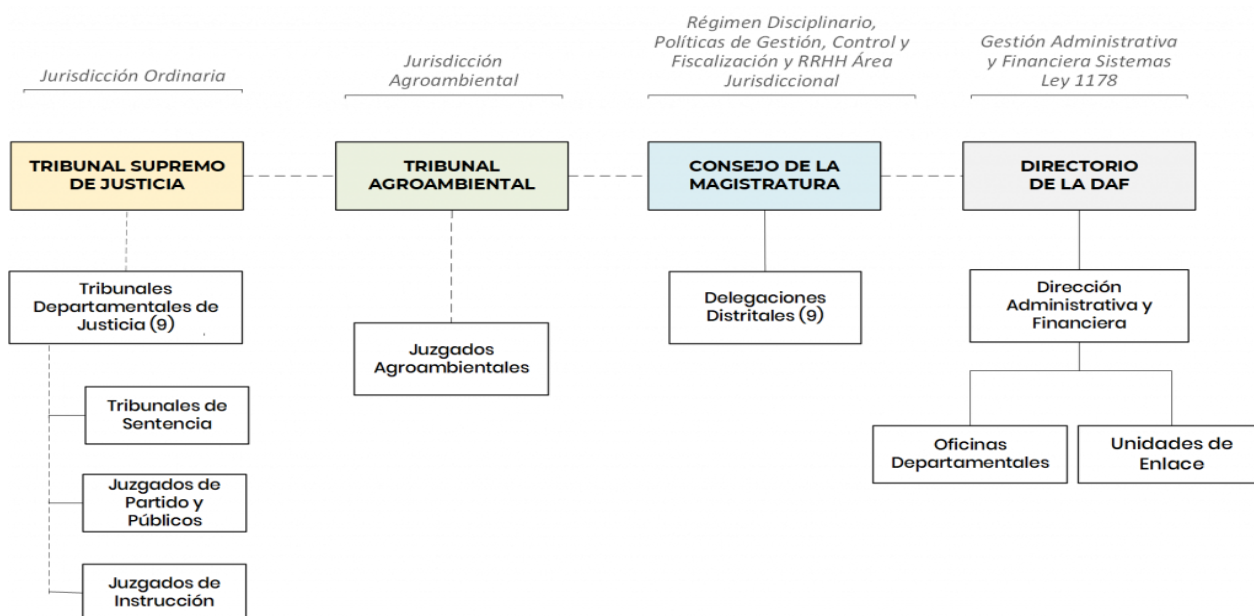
Jurisdicción Ordinaria

Jurisdicción Agroambiental

Régimen Disciplinario, Políticas de Gestión, Control y Fiscalización y RRHH Área Jurisdiccional

Gestión Administrativa y Financiera Sistemas Ley 1178

TRIBUNAL SUPREMO DE JUSTICIA

TRIBUNAL AGROAMBIENTAL

CONSEJO DE LA MAGISTRATURA

DIRECTORIO DE LA DAF

Tribunales Departamentales de Justicia (9)

Tribunales de Sentencia

Juzgados de Partido y Públicos

Juzgados de Instrucción

Juzgados Agroambientales

Delegaciones Distritales (9)

Dirección Administrativa y Financiera

Oficinas Departamentales

Unidades de Enlace